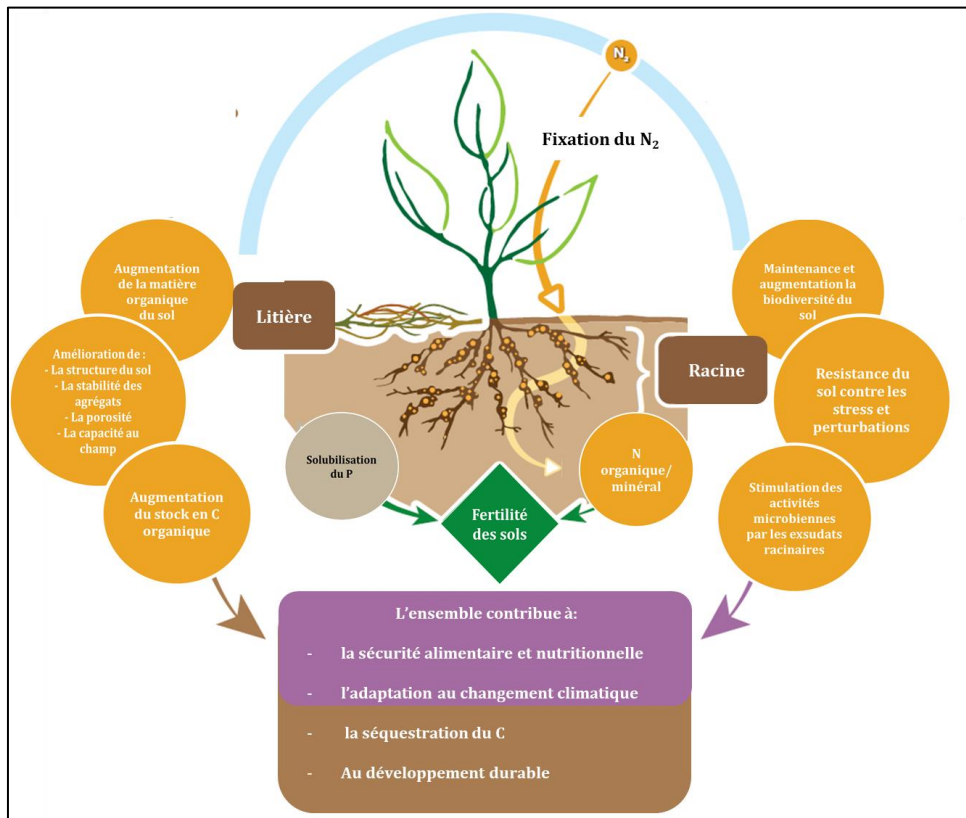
$N_2$

Fixation du $N_2$

Augmentation de la matière organique du sol

Litière

Amélioration de :
- La structure du sol
- La stabilité des agrégats
- La porosité
- La capacité au champ

Augmentation du stock en C organique

Solubilisation du P

Fertilité des sols

N organique/ minéral

Maintenance et augmentation la biodiversité du sol

Racine

Resistance du sol contre les stress et perturbations

Stimulation des activités microbiennes par les exsudats racinaires

L'ensemble contribue à:
- la sécurité alimentaire et nutritionnelle
- l'adaptation au changement climatique
- la séquestration du C
- Au développement durable